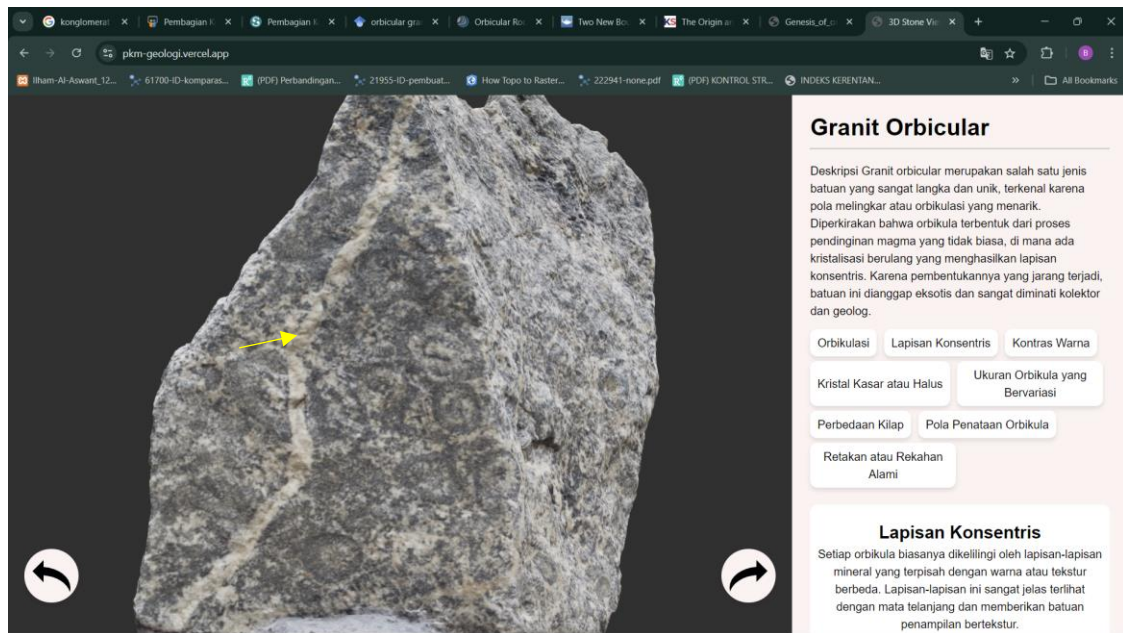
konglomerat × | Pembagian K × | Pembagian K × | orbicular gra × | Orbicular Ro × | Two New Bo × | The Origin ar × | Genesis_of_o × | 3D Stone Vie × | +

pkm-geologi.vercel.app

Ilham-Al-Aswant_12... | 61700-ID-komparas... | (PDF) Perbandingan... | 21955-ID-pembuat... | How Topo to Raster... | 222941-none.pdf | (PDF) KONTROL STR... | INDEKS KERENTAN... | » | All Bookmarks

Granit Orbicular

Deskripsi Granit orbicular merupakan salah satu jenis batuan yang sangat langka dan unik, terkenal karena pola melingkar atau orbikulasi yang menarik. Diperkirakan bahwa orbikula terbentuk dari proses pendinginan magma yang tidak biasa, di mana ada kristalisasi berulang yang menghasilkan lapisan konsentris. Karena pembentukannya yang jarang terjadi, batuan ini dianggap eksotis dan sangat diminati kolektor dan geolog.

Orbikulasi | Lapisan Konsentris | Kontras Warna | Kristal Kasar atau Halus | Ukuran Orbikula yang Bervariasi | Perbedaan Kilap | Pola Penataan Orbikula | Retakan atau Rekahan Alami

Lapisan Konsentris

Setiap orbikula biasanya dikelilingi oleh lapisan-lapisan mineral yang terpisah dengan warna atau tekstur berbeda. Lapisan-lapisan ini sangat jelas terlihat dengan mata telanjang dan memberikan batuan penampilan bertekstur.